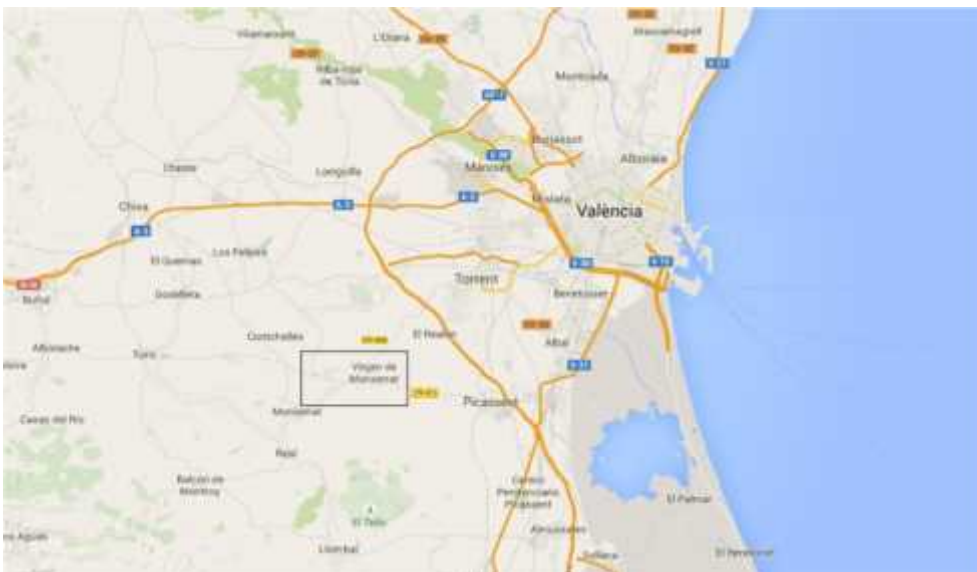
Vilamarxant
L'Eliana
Massamagrell
Riba-roja de Túria
Montcada
Burjassot
Manises
Alboraia
Cheste
Loriguilla
Chiva
A-3
Mislata
València
Los Pedrós
El Quemao
Torrent
Godelleta
Benetússer
Buñol
Catadau
Alborache
Turís
El Realón
Alfafar
Virgen de Monserrat
Picassent
Montserrat
Cuevas del Río
Real
Balcón de Montroy
Centro Penitenciario Picassent
El Palmar
El Tello
Almussafes
Llombai
Sollana
El Perelló